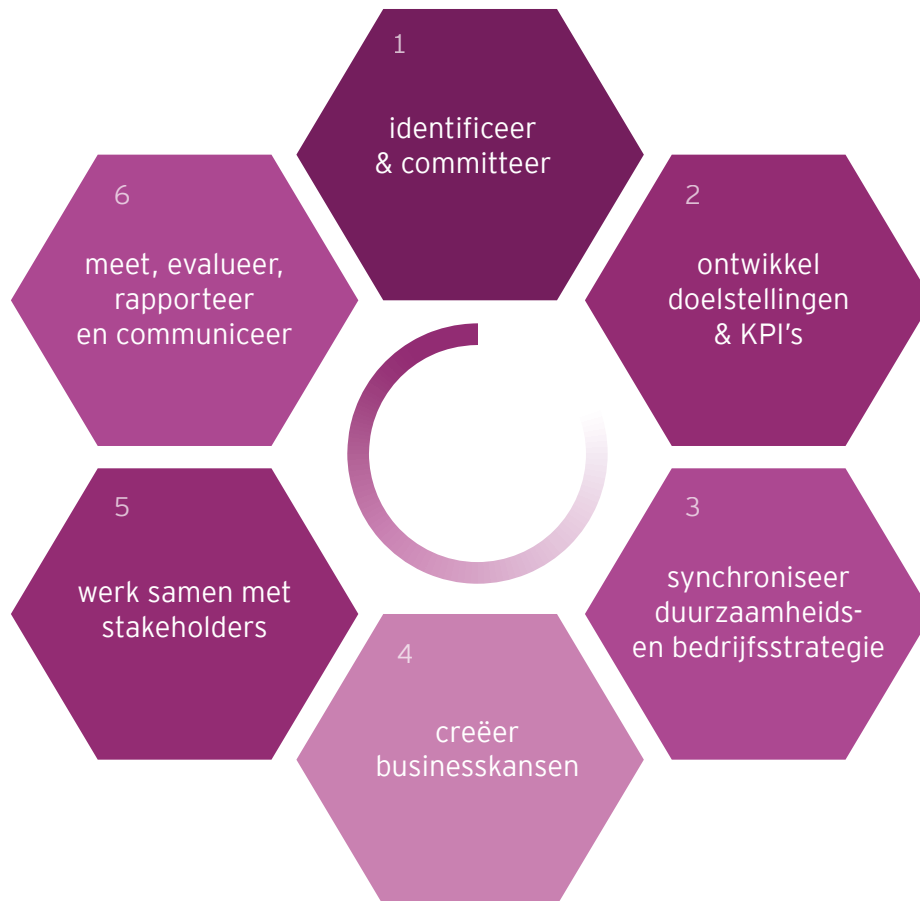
1
identificeer & committeer

2
ontwikkel doelstellingen & KPI's

3
synchroniseer duurzaamheids- en bedrijfsstrategie

4
creëer businesskansen

5
werk samen met stakeholders

6
meet, evalueer, rapporteer en communiceer